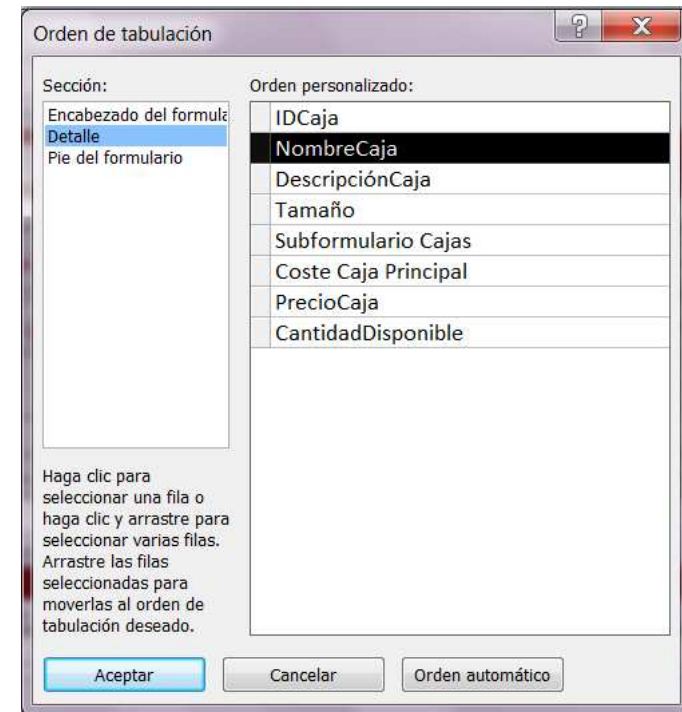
Orden de tabulación

?

X

Sección:

Encabezado del formula
Detalle
Pie del formulario

Orden personalizado:

IDCaja
NombreCaja
DescripciónCaja
Tamaño
Subformulario Cajas
Coste Caja Principal
PrecioCaja
CantidadDisponible

Haga clic para seleccionar una fila o haga clic y arrastre para seleccionar varias filas. Arrastre las filas seleccionadas para moverlas al orden de tabulación deseado.

Aceptar

Cancelar

Orden automático